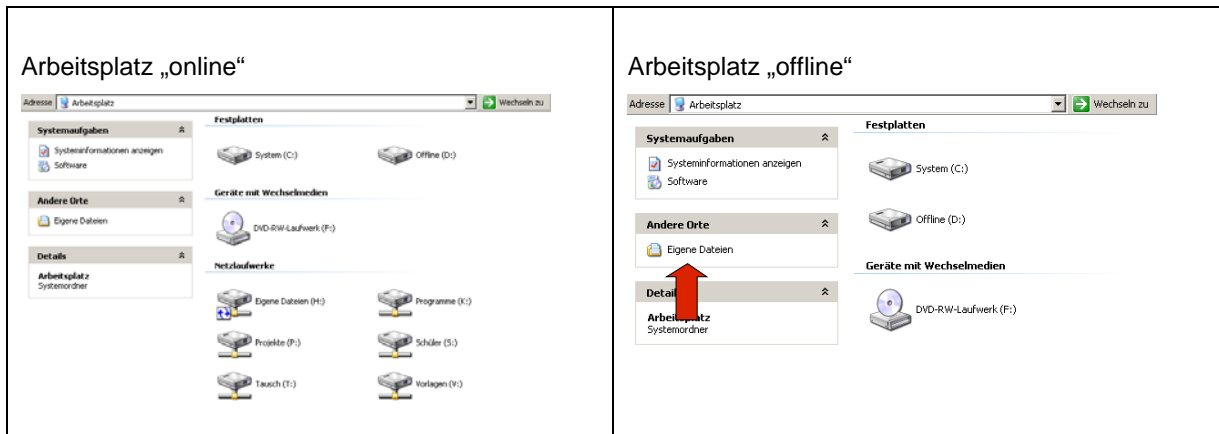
Arbeitsplatz „online“

Adresse Arbeitsplatz Wechseln zu

Systemaufgaben
Systeminformationen anzeigen
Software

Andere Orte
Eigene Dateien

Details
Arbeitsplatz
Systemordner

Festplatten
System (C:)
Offline (D:)

Geräte mit Wechselmedien
DVD-RW-Laufwerk (F:)

Netzlaufwerke
Eigene Dateien (H:)
Programme (K:)
Projekte (P:)
Schüler (S:)
Tausch (T:)
Vorlagen (V:)

Arbeitsplatz „offline“

Adresse Arbeitsplatz Wechseln zu

Systemaufgaben
Systeminformationen anzeigen
Software

Andere Orte
Eigene Dateien

Detail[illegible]
Arbeit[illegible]
Systemordner

Festplatten
System (C:)
Offline (D:)

Geräte mit Wechselmedien
DVD-RW-Laufwerk (F:)